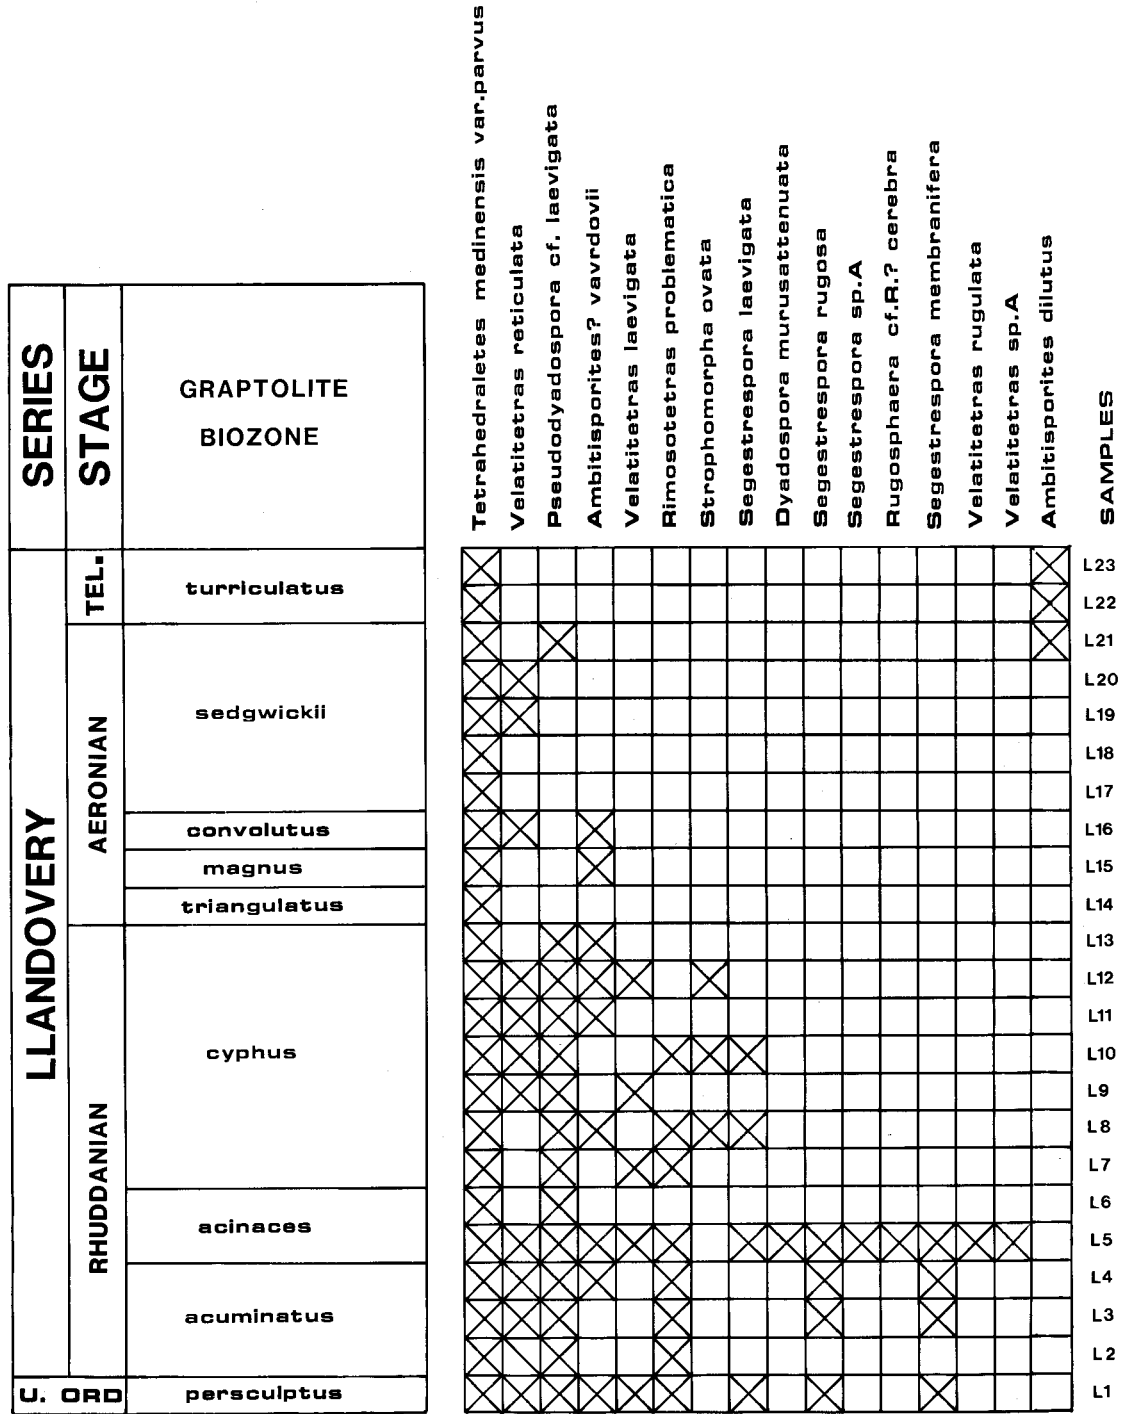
| SERIES | STAGE | GRAPTOLITE BIOZONE |
|---|---|---|
| LLANDOVERY | TEL. | turriculatus |
| | AERONIAN | sedgwickii |
| | | convolutus |
| | | magnus |
| | | triangulatus |
| | RHUDDANIAN | cyphus |
| | | acinaces |
| | | acuminatus |
| U. ORD | | persculptus |

Tetrahedraletes medinensis var.parvus
Velatitetras reticulata
Pseudodyadospora cf. laevigata
Ambitisporites? vavrdovii
Velatitetras laevigata
Rimosotetras problematica
Strophomorpha ovata
Segestrespora laevigata
Dyadospora murusattenuata
Segestrespora rugosa
Segestrespora sp.A
Rugosphaera cf.R.? cerebra
Segestrespora membranifera
Velatitetras rugulata
Velatitetras sp.A
Ambitisporites dilutus

SAMPLES
L23
L22
L21
L20
L19
L18
L17
L16
L15
L14
L13
L12
L11
L10
L9
L8
L7
L6
L5
L4
L3
L2
L1